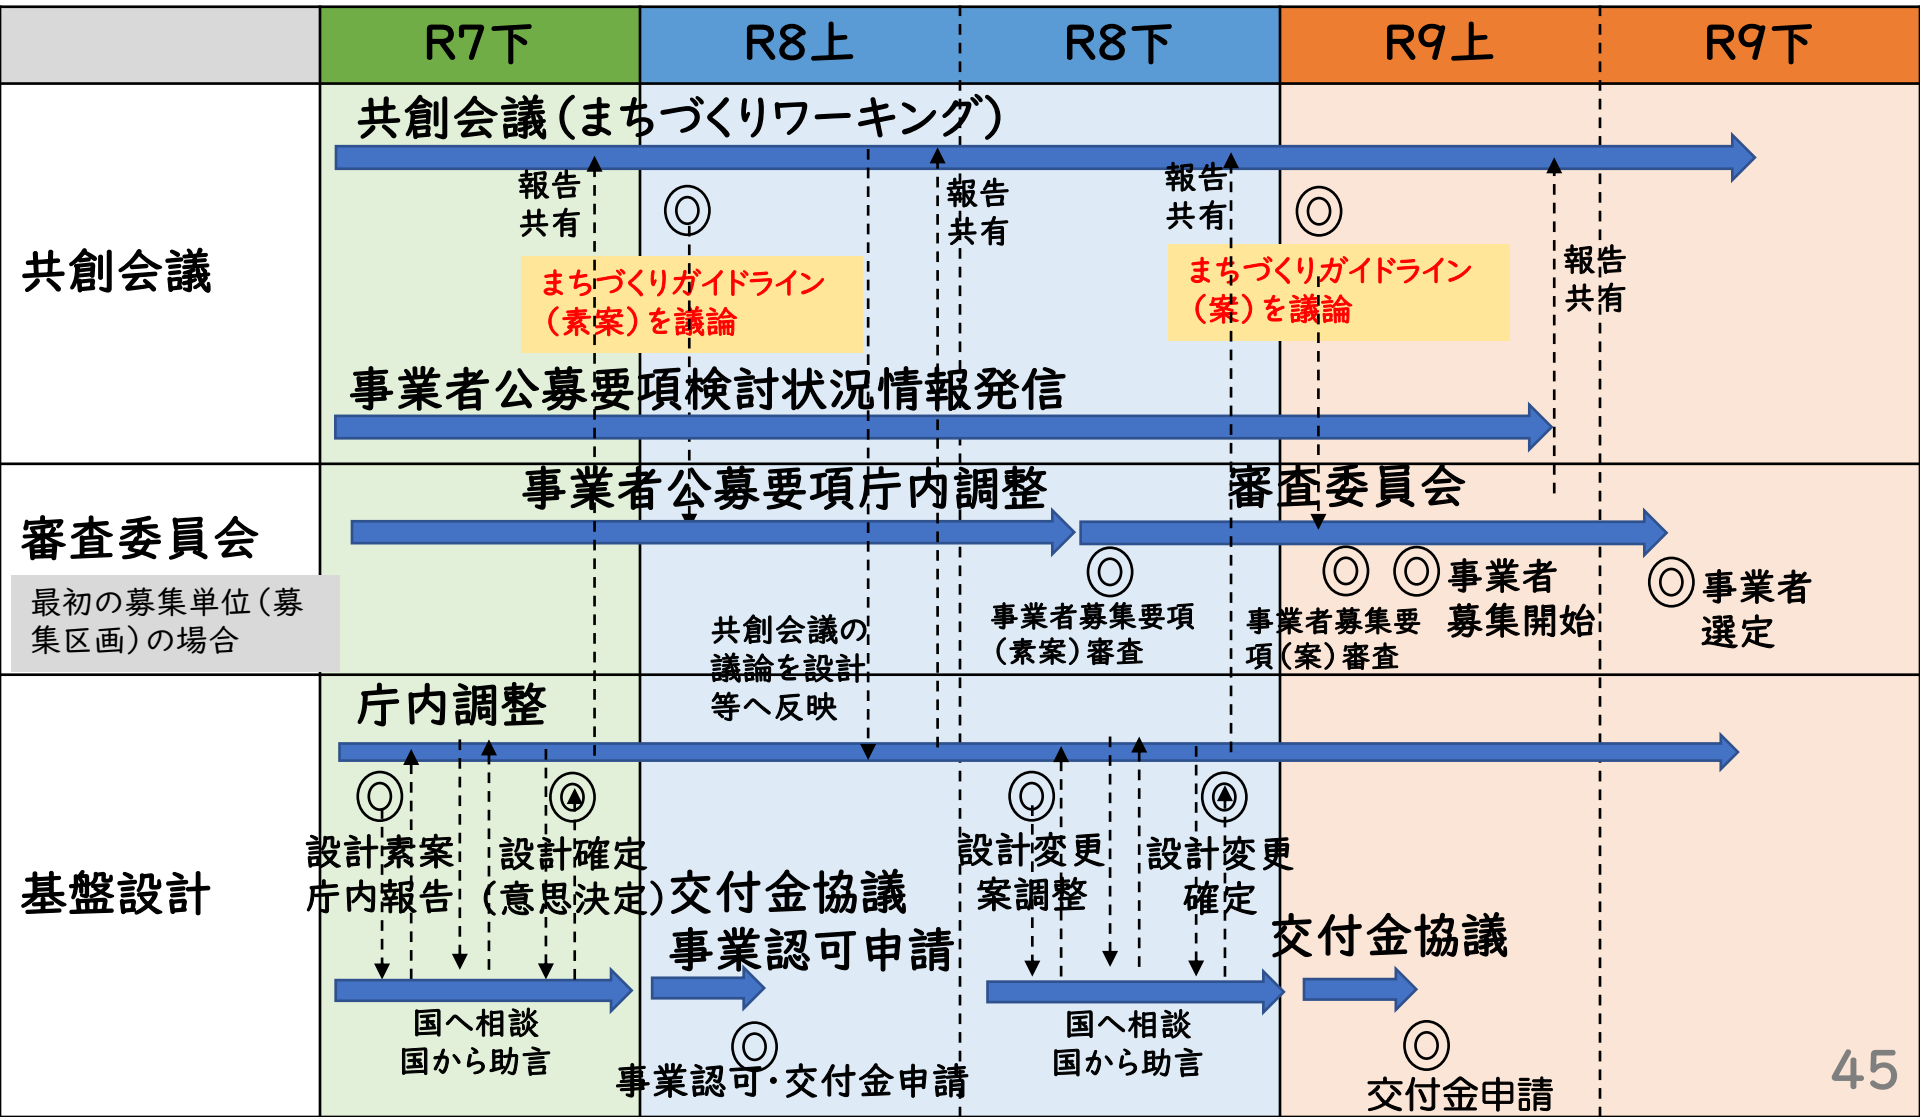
| | R7下 | R8上 | R8下 | R9上 | R9下 |
|---|---|---|---|---|---|

共創会議

共創会議（まちづくりワーキング）

報告 共有

◎

まちづくりガイドライン（素案）を議論

報告 共有

報告 共有

◎

まちづくりガイドライン（案）を議論

報告 共有

事業者公募要項検討状況情報発信

審査委員会

最初の募集単位（募集区画）の場合

事業者公募要項庁内調整

審査委員会

◎

事業者募集要項（素案）審査

◎ ◎ 事業者募集開始

事業者募集要項（案）審査

◎ 事業者選定

共創会議の議論を設計等へ反映

基盤設計

庁内調整

◎

設計素案庁内報告

◎

設計確定（意思決定）

交付金協議

事業認可申請

◎

設計変更案調整

◎

設計変更確定

交付金協議

国へ相談 国から助言

◎

事業認可・交付金申請

国へ相談 国から助言

◎

交付金申請

45